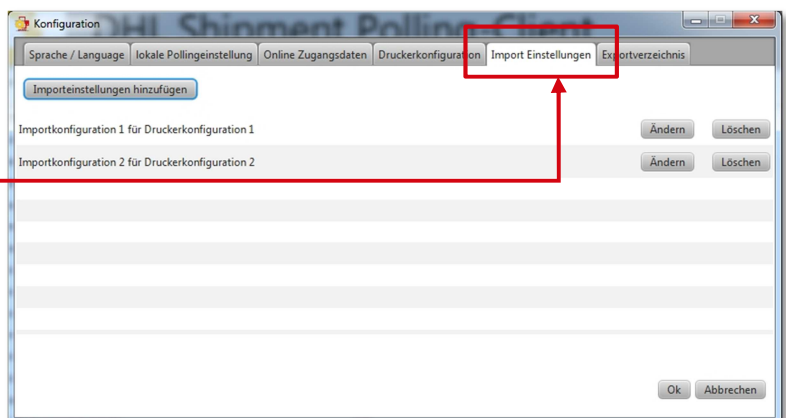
Konfiguration

DHL Shipment Polling Client

Sprache / Language | lokale Pollingeinstellung | Online Zugangsdaten | Druckerkonfiguration | Import Einstellungen | Exportverzeichnis

Importeinstellungen hinzufügen

Importkonfiguration 1 für Druckerkonfiguration 1 Ändern Löschen

Importkonfiguration 2 für Druckerkonfiguration 2 Ändern Löschen

Ok Abbrechen